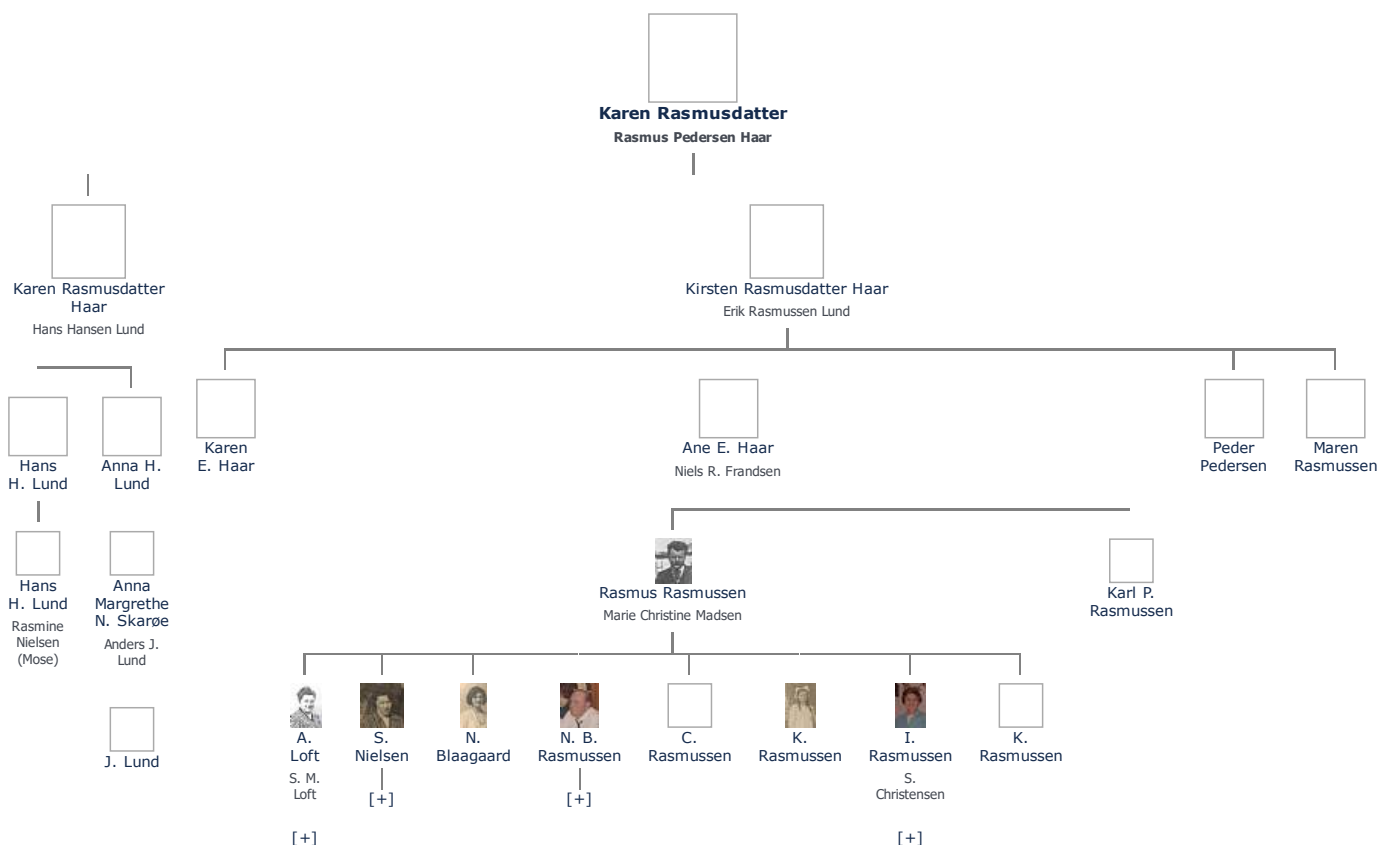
Karen Rasmusdatter
Rasmus Pedersen Haar

Karen Rasmusdatter Haar
Hans Hansen Lund

Kirsten Rasmusdatter Haar
Erik Rasmussen Lund

Hans H. Lund

Anna H. Lund

Karen E. Haar

Ane E. Haar
Niels R. Frandsen

Peder Pedersen

Maren Rasmussen

Hans H. Lund
Rasmine Nielsen (Mose)

Anna Margrethe N. Skarøe
Anders J. Lund

J. Lund

Rasmus Rasmussen
Marie Christine Madsen

Karl P. Rasmussen

A. Loft
S. M. Loft
[+]

S. Nielsen
[+]

N. Blaagaard

N. B. Rasmussen
[+]

C. Rasmussen

K. Rasmussen

I. Rasmussen
S. Christensen
[+]

K. Rasmussen